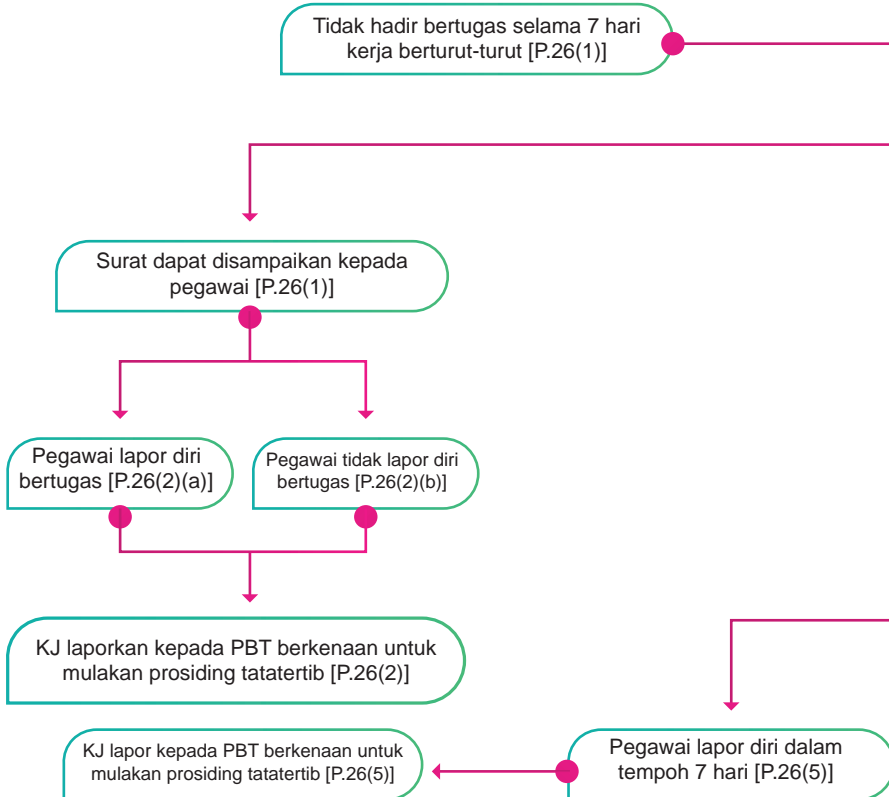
Tidak hadir bertugas selama 7 hari kerja berturut-turut [P.26(1)]

Surat dapat disampaikan kepada pegawai [P.26(1)]

Pegawai lapor diri bertugas [P.26(2)(a)]

Pegawai tidak lapor diri bertugas [P.26(2)(b)]

KJ laporkan kepada PBT berkenaan untuk mulakan prosiding tatatertib [P.26(2)]

KJ lapor kepada PBT berkenaan untuk mulakan prosiding tatatertib [P.26(5)]

Pegawai lapor diri dalam tempoh 7 hari [P.26(5)]